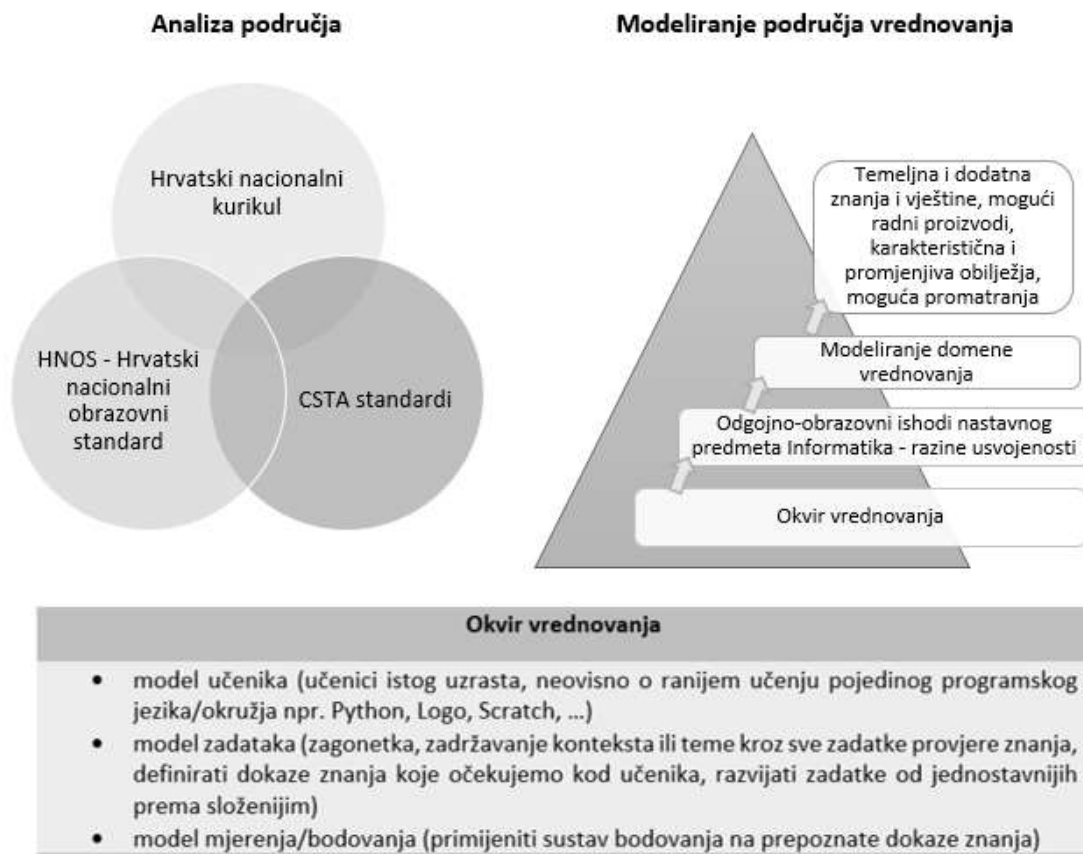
Analiza područja

Hrvatski nacionalni kurikul

HNOS - Hrvatski nacionalni obrazovni standard

CSTA standardi

Modeliranje područja vrednovanja

Temeljna i dodatna znanja i vještine, mogući radni proizvodi, karakteristična i promjenjiva obilježja, moguća promatranja

Modeliranje domene vrednovanja

Odgojno-obrazovni ishodi nastavnog predmeta Informatika - razine usvojenosti

Okvir vrednovanja

Okvir vrednovanja

- model učenika (učenici istog uzrasta, neovisno o ranijem učenju pojedinog programskog jezika/okružja npr. Python, Logo, Scratch, ...)
- model zadataka (zagonetka, zadržavanje konteksta ili teme kroz sve zadatke provjere znanja, definirati dokaze znanja koje očekujemo kod učenika, razvijati zadatke od jednostavnijih prema složenijim)
- model mjerenja/bodovanja (primijeniti sustav bodovanja na prepoznate dokaze znanja)